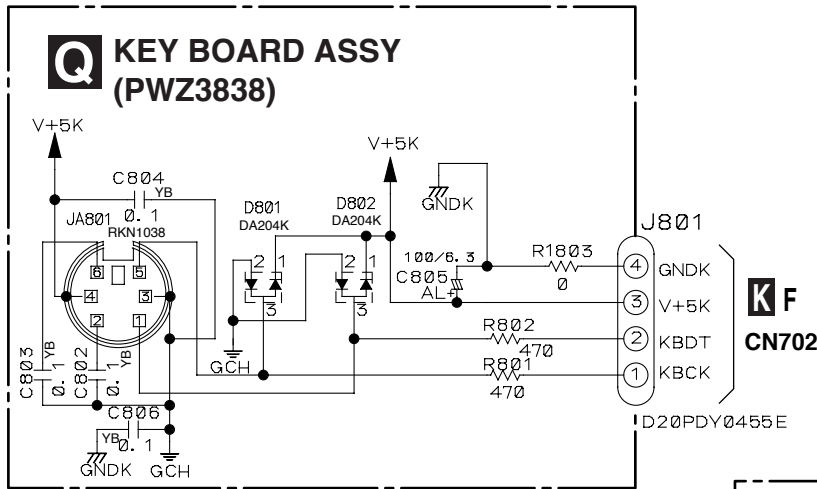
Q KEY BOARD ASSY (PWZ3838)

V+5K

C804
YB
0.1

JA801
RKN1038

6 5
4 3
2 1

D801
DA204K

D802
DA204K

V+5K

GNDK

J801

100/6.3
C805
AL

R1803
0

4 GNDK
3 V+5K
2 KBDT
1 KBCK

R802
470

R801
470

K F
CN702

C803
0.1
YB

C802
0.1
YB

GCH

C806
YB
0.1

GNDK
GCH

D20PDY0455E